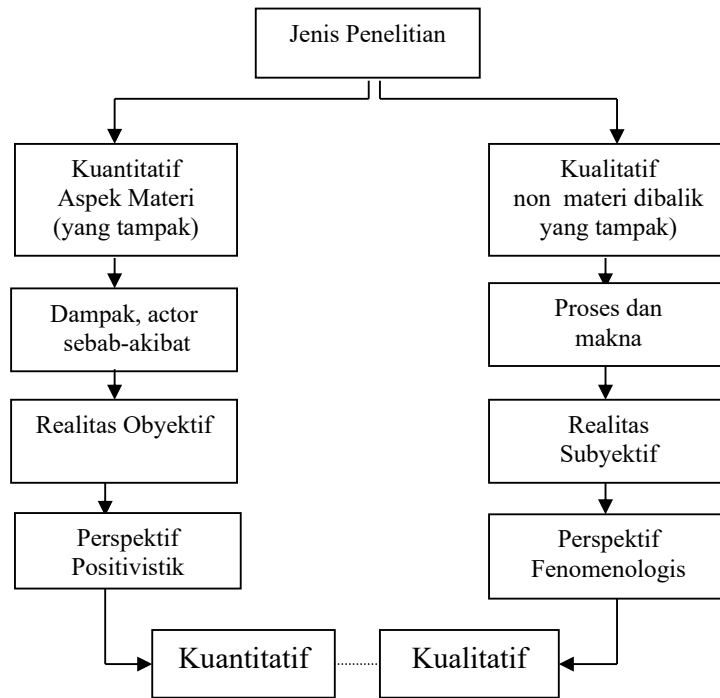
Jenis Penelitian

Kuantitatif
Aspek Materi
(yang tampak)

Dampak, actor
sebab-akibat

Realitas Obyektif

Perspektif
Positivistik

Kualitatif
non materi dibalik
yang tampak)

Proses dan
makna

Realitas
Subyektif

Perspektif
Fenomenologis

Kuantitatif

Kualitatif